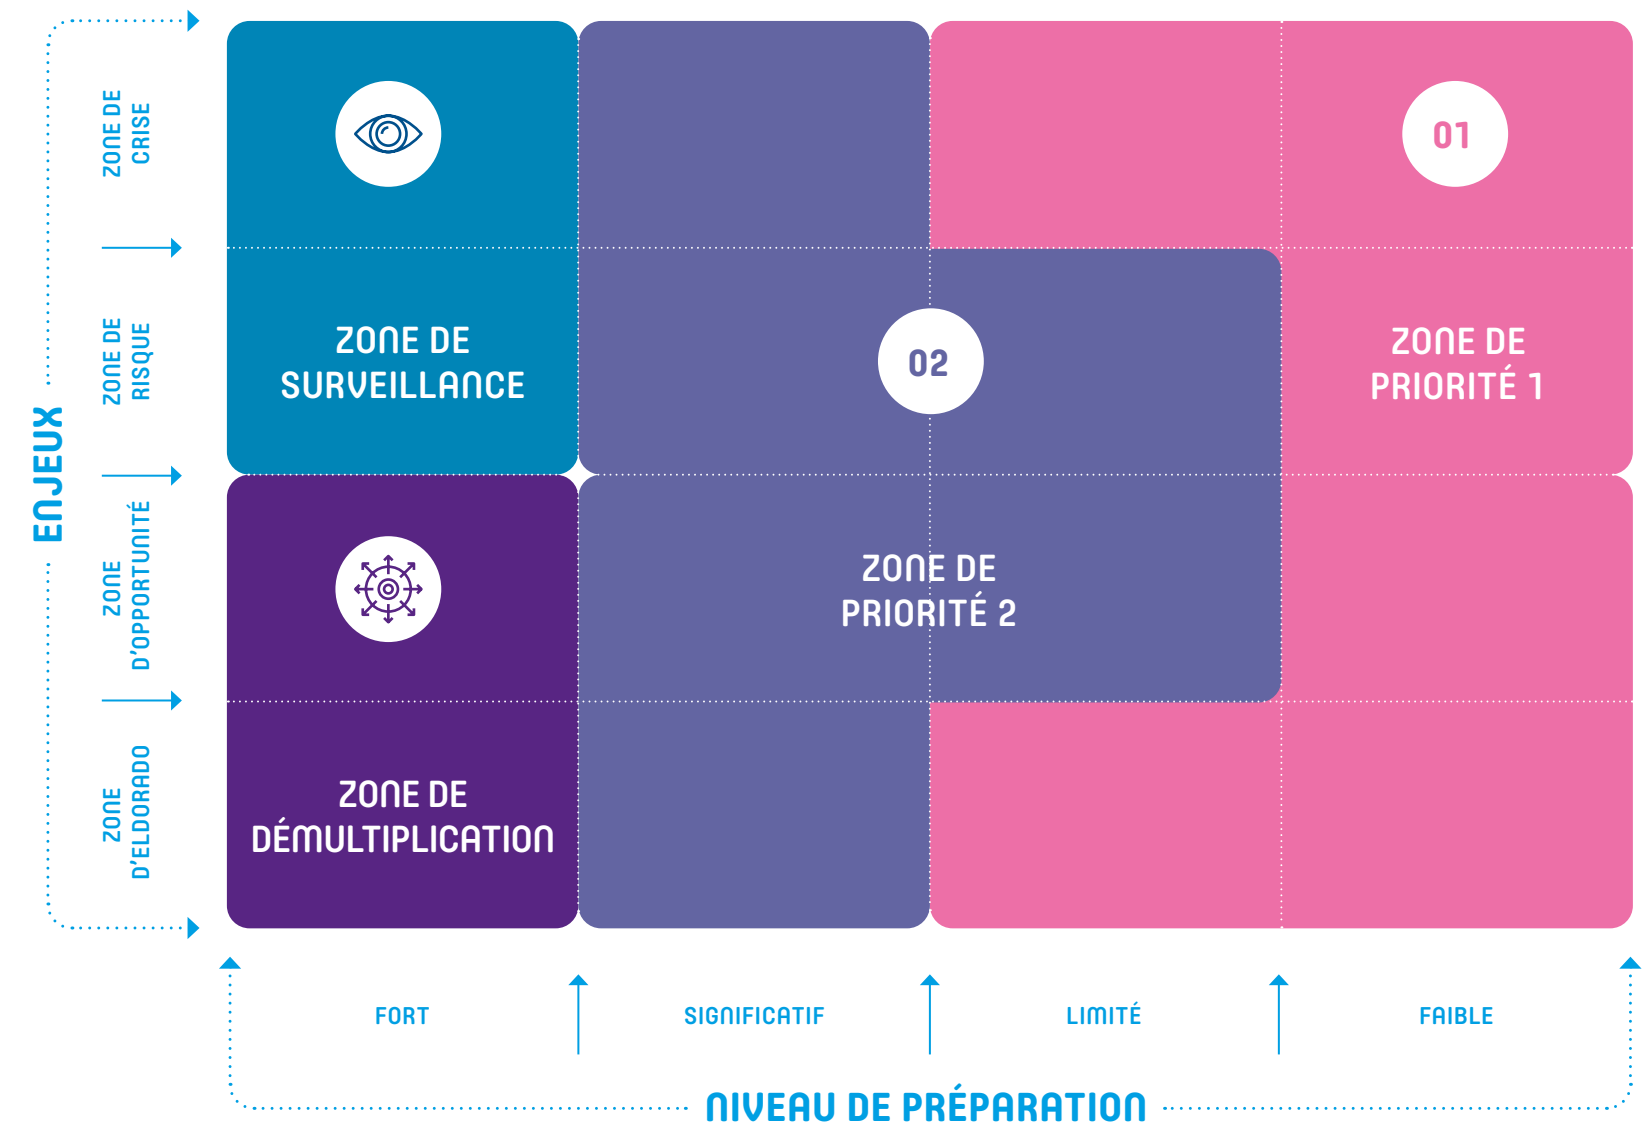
ENJEUX

ZONE DE CRISE

ZONE DE RISQUE

ZONE D'OPPORTUNITÉ

ZONE D'ELDORADO

01

ZONE DE SURVEILLANCE

02

ZONE DE PRIORITÉ 1

ZONE DE PRIORITÉ 2

ZONE DE DÉMULTIPLICATION

FORT

SIGNIFICATIF

LIMITÉ

FAIBLE

NIVEAU DE PRÉPARATION